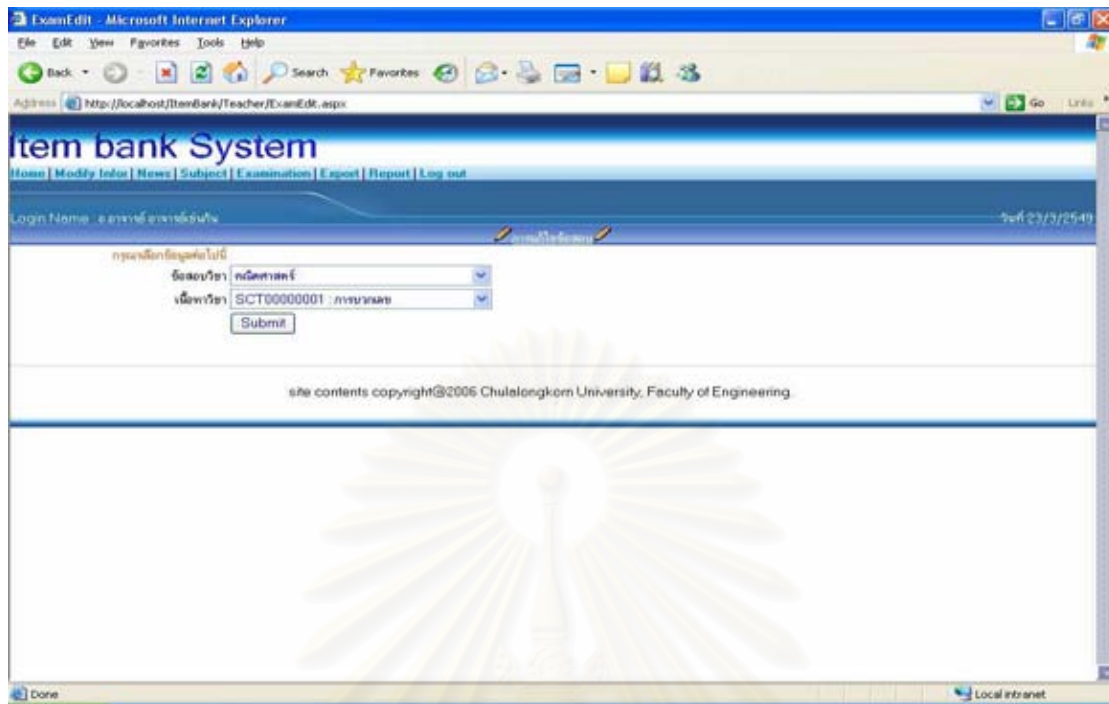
ExamEdit - Microsoft Internet Explorer

File Edit View Favorites Tools Help

Back Search Favorites

Address http://localhost/ItemBank/Teacher/ExamEdit.aspx

Go Links

Item bank System

Home | Modify Infor | News | Subject | Examination | Export | Report | Log out

Login Name : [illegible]

วันที่ 23/3/2549

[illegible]

กรุณาเลือกข้อมูลต่อไปนี้

ข้อสอบวิชา คณิตศาสตร์

เนื้อหาวิชา SCT00000001 : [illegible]

Submit

site contents copyright@2006 Chulalongkorn University, Faculty of Engineering.

Done

Local intranet